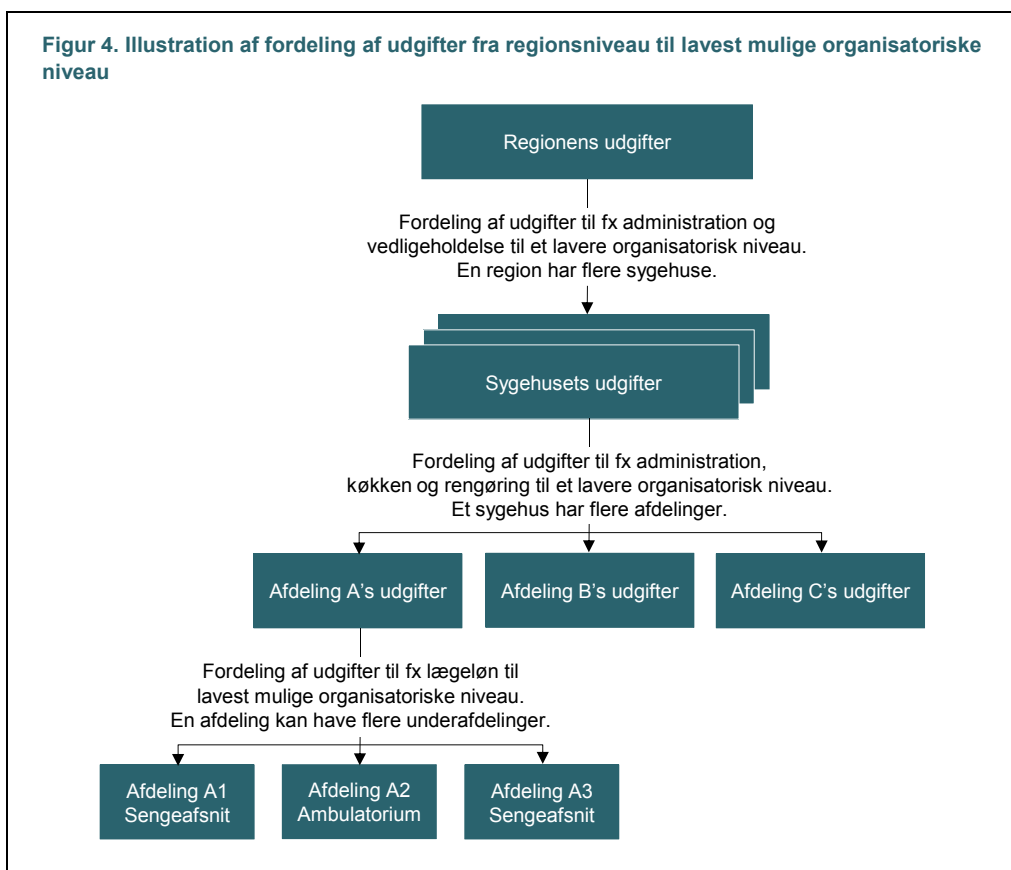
Figur 4. Illustration af fordeling af udgifter fra regionsniveau til lavest mulige organisatoriske niveau

Regionens udgifter

Fordeling af udgifter til fx administration og vedligeholdelse til et lavere organisatorisk niveau. En region har flere sygehuse.

Sygehusets udgifter

Fordeling af udgifter til fx administration, køkken og rengøring til et lavere organisatorisk niveau. Et sygehus har flere afdelinger.

Afdeling A's udgifter

Afdeling B's udgifter

Afdeling C's udgifter

Fordeling af udgifter til fx lægeløn til lavest mulige organisatoriske niveau. En afdeling kan have flere underafdelinger.

Afdeling A1 Sengeafsnit

Afdeling A2 Ambulatorium

Afdeling A3 Sengeafsnit